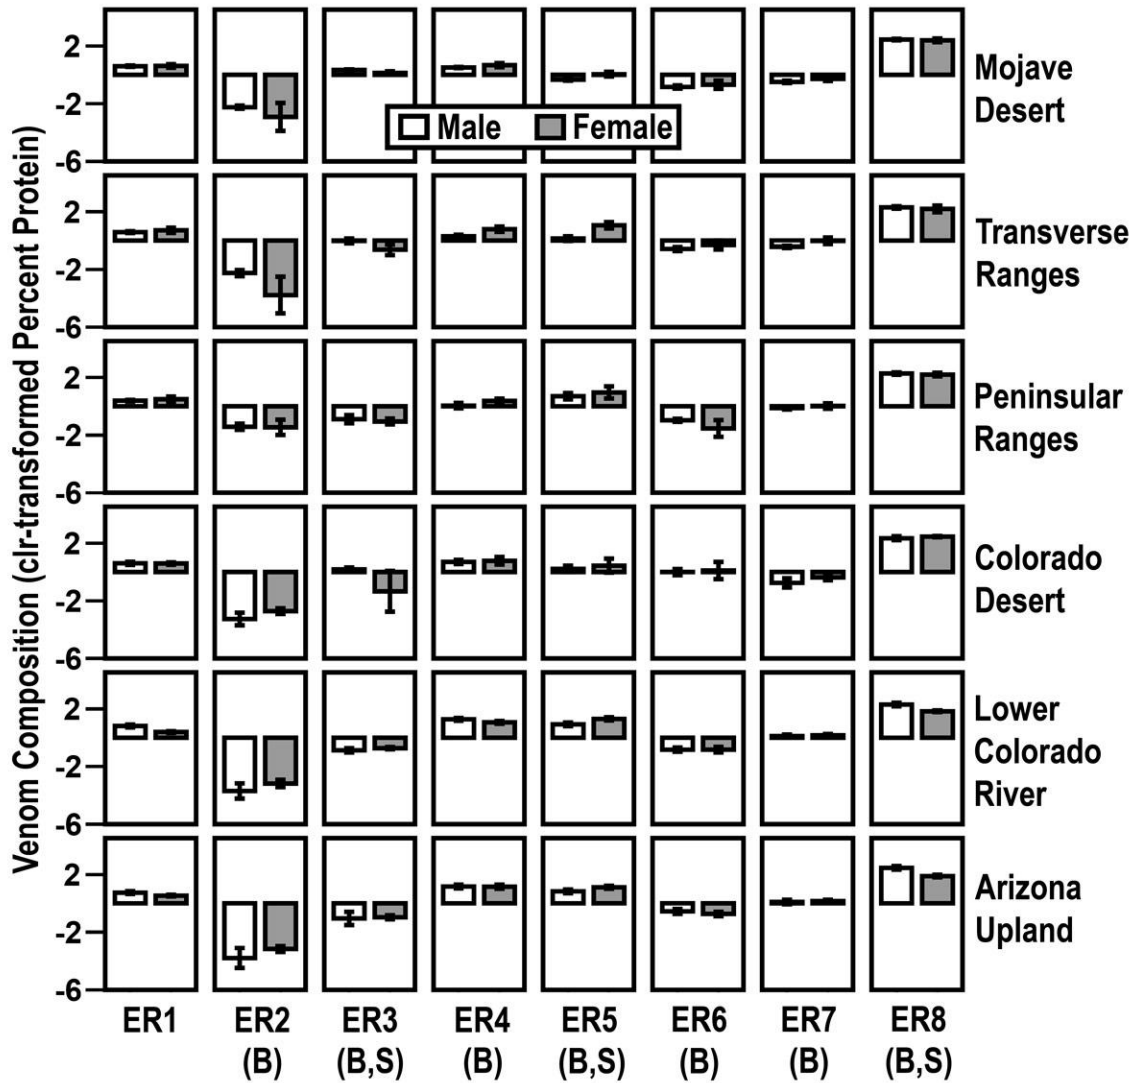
Venom Composition (clr-transformed Percent Protein)

Male Female

2
-2
-6
Mojave Desert

2
-2
-6
Transverse Ranges

2
-2
-6
Peninsular Ranges

2
-2
-6
Colorado Desert

2
-2
-6
Lower Colorado River

2
-2
-6
Arizona Upland

ER1
ER2 (B)
ER3 (B,S)
ER4 (B)
ER5 (B,S)
ER6 (B)
ER7 (B)
ER8 (B,S)